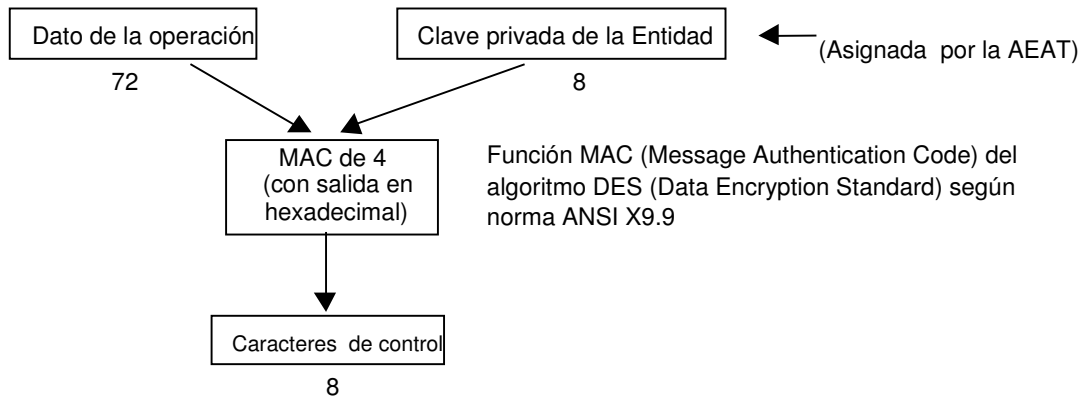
Dato de la operación

72

Clave privada de la Entidad

8

(Asignada por la AEAT)

MAC de 4 (con salida en hexadecimal)

Función MAC (Message Authentication Code) del algoritmo DES (Data Encryption Standard) según norma ANSI X9.9

Caracteres de control

8